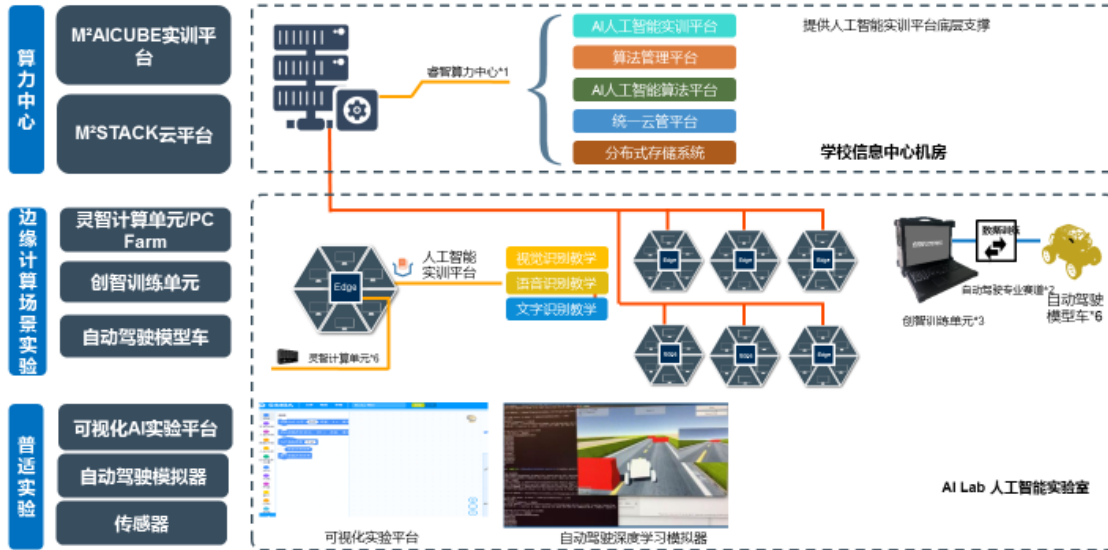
算力中心

M²AICUBE实训平台

M²STACK云平台

睿智算力中心*1

AI人工智能实训平台

算法管理平台

AI人工智能算法平台

统一云管平台

分布式存储系统

提供人工智能实训平台底层支撑

学校信息中心机房

边缘计算场景实验

灵智计算单元/PC Farm

创智训练单元

自动驾驶模型车

Edge

人工智能实训平台

视觉识别教学

语音识别教学

文字识别教学

灵智计算单元*6

Edge

Edge

Edge

Edge

Edge

Edge

数据训练

自动驾驶专业赛道*2

创智训练单元*3

自动驾驶模型车*6

普适实验

可视化AI实验平台

自动驾驶模拟器

传感器

可视化实验平台

自动驾驶深度学习模拟器

AI Lab 人工智能实验室